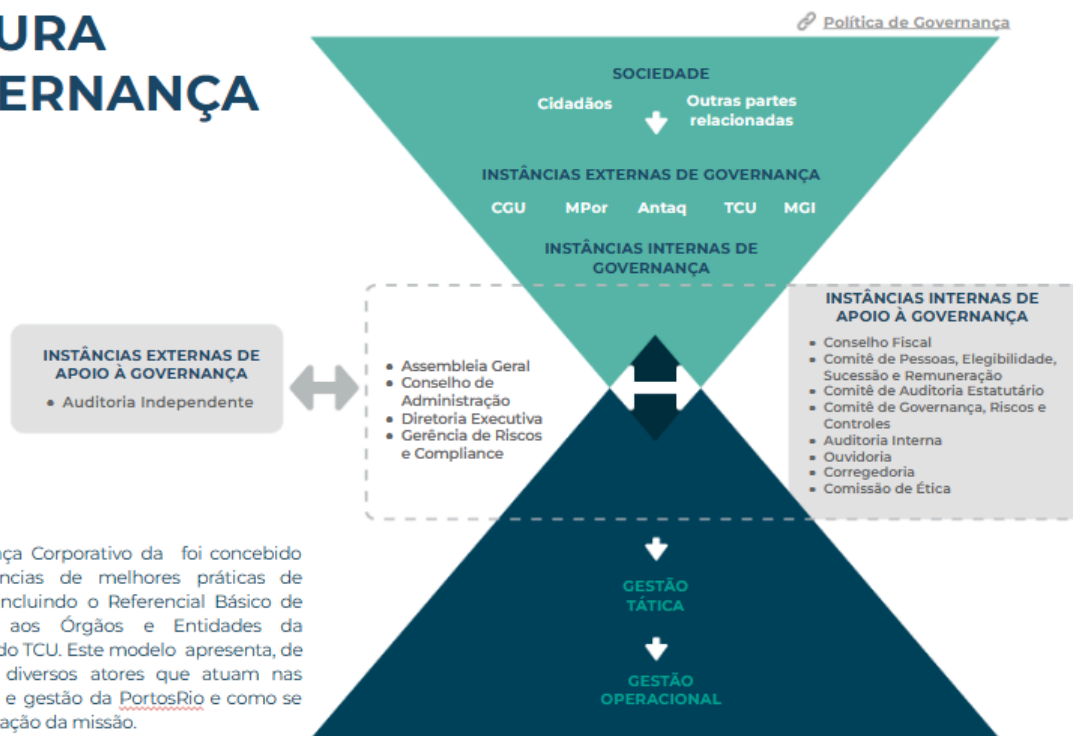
URA
ERNANÇA

Política de Governança

SOCIEDADE
Cidadãos
Outras partes relacionadas

INSTÂNCIAS EXTERNAS DE GOVERNANÇA
CGU MPor Antaq TCU MGI

INSTÂNCIAS INTERNAS DE GOVERNANÇA

INSTÂNCIAS EXTERNAS DE APOIO À GOVERNANÇA
• Auditoria Independente

• Assembleia Geral
• Conselho de Administração
• Diretoria Executiva
• Gerência de Riscos e Compliance

INSTÂNCIAS INTERNAS DE APOIO À GOVERNANÇA
• Conselho Fiscal
• Comitê de Pessoas, Elegibilidade, Sucessão e Remuneração
• Comitê de Auditoria Estatutário
• Comitê de Governança, Riscos e Controles
• Auditoria Interna
• Ouvidoria
• Corregedoria
• Comissão de Ética

GESTÃO TÁTICA

GESTÃO OPERACIONAL

ça Corporativo da foi concebido ncias de melhores práticas de ncluindo o Referencial Básico de aos Órgãos e Entidades da do TCU. Este modelo apresenta, de diversos atores que atuam nas e gestão da PortosRio e como se ação da missão.